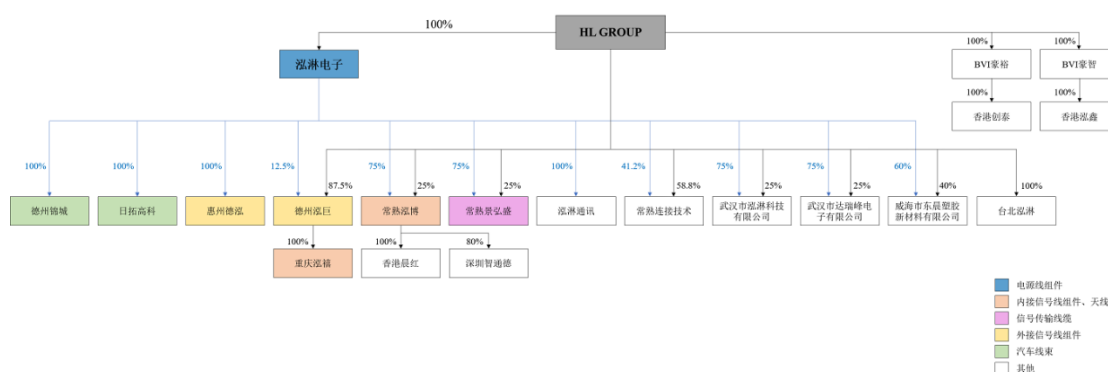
HL GROUP

100%

泓淋电子

100%
BVI豪裕
100%
香港创泰

100%
BVI豪智
100%
香港泓鑫

100%
德州锦城

100%
日拓高科

100%
惠州德泓

12.5%
87.5%
德州泓巨
100%
重庆泓禧

75%
25%
常熟泓博
100%
香港晨红
80%
深圳智通德

75%
25%
常熟景泓鑫

100%
泓淋通讯

41.2%
58.8%
常熟连接技术

75%
25%
武汉市泓淋科技有限公司

75%
25%
武汉市达瑞峰电子有限公司

60%
40%
威海市东晨塑胶新材料有限公司

100%
台北泓淋

电源线组件
内接信号线组件、天线
信号传输线缆
外接信号线组件
汽车线束
其他